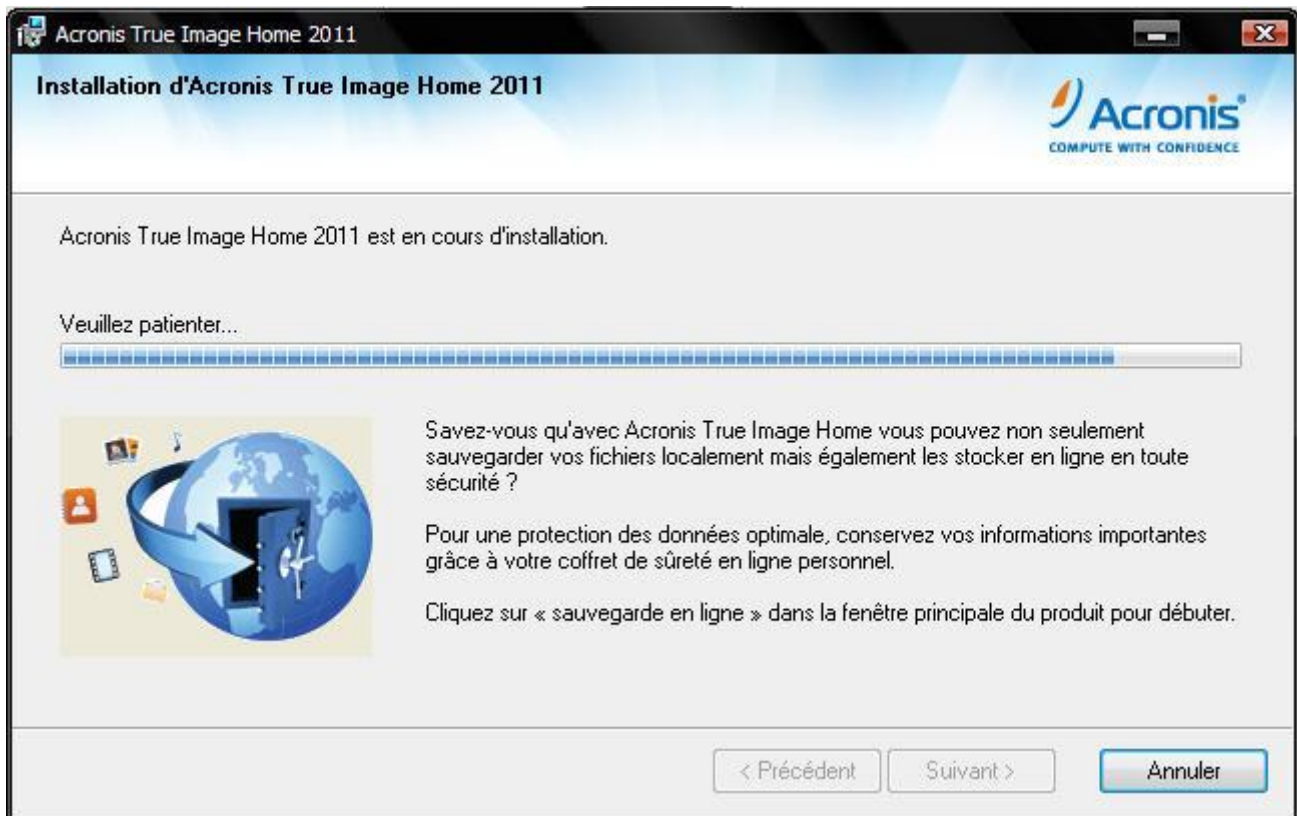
Acronis True Image Home 2011

Installation d'Acronis True Image Home 2011

Acronis
COMPUTE WITH CONFIDENCE

Acronis True Image Home 2011 est en cours d'installation.

Veuillez patienter...

Savez-vous qu'avec Acronis True Image Home vous pouvez non seulement sauvegarder vos fichiers localement mais également les stocker en ligne en toute sécurité ?

Pour une protection des données optimale, conservez vos informations importantes grâce à votre coffret de sûreté en ligne personnel.

Cliquez sur « sauvegarde en ligne » dans la fenêtre principale du produit pour débuter.

< Précédent
Suivant >
Annuler